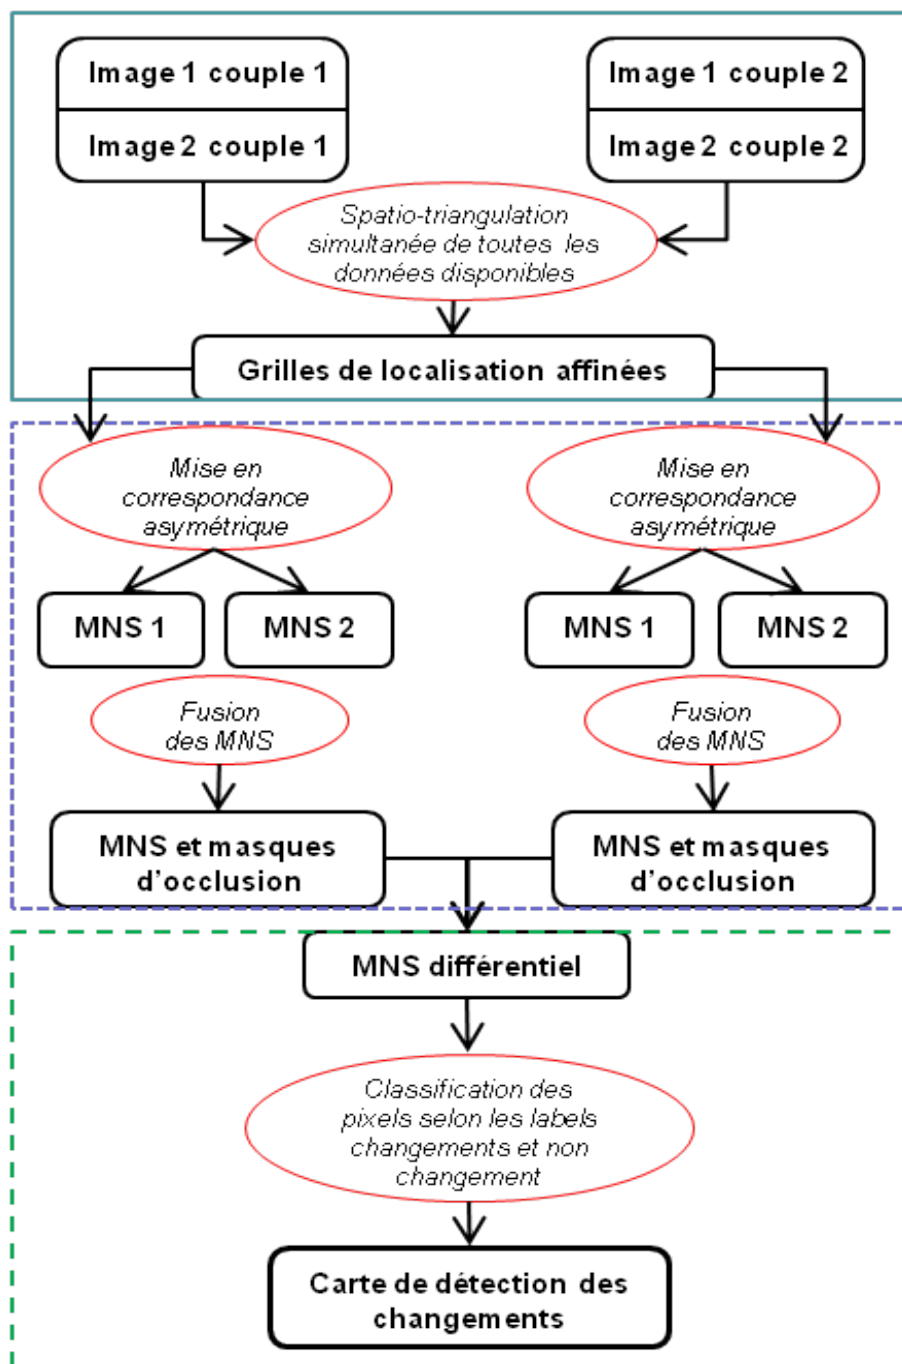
Image 1 couple 1

Image 2 couple 1

Image 1 couple 2

Image 2 couple 2

Spatio-triangulation simultanée de toutes les données disponibles

Grilles de localisation affinées

Mise en correspondance asymétrique

Mise en correspondance asymétrique

MNS 1

MNS 2

MNS 1

MNS 2

Fusion des MNS

Fusion des MNS

MNS et masques d'occlusion

MNS et masques d'occlusion

MNS différentiel

Classification des pixels selon les labels changements et non changement

Carte de détection des changements